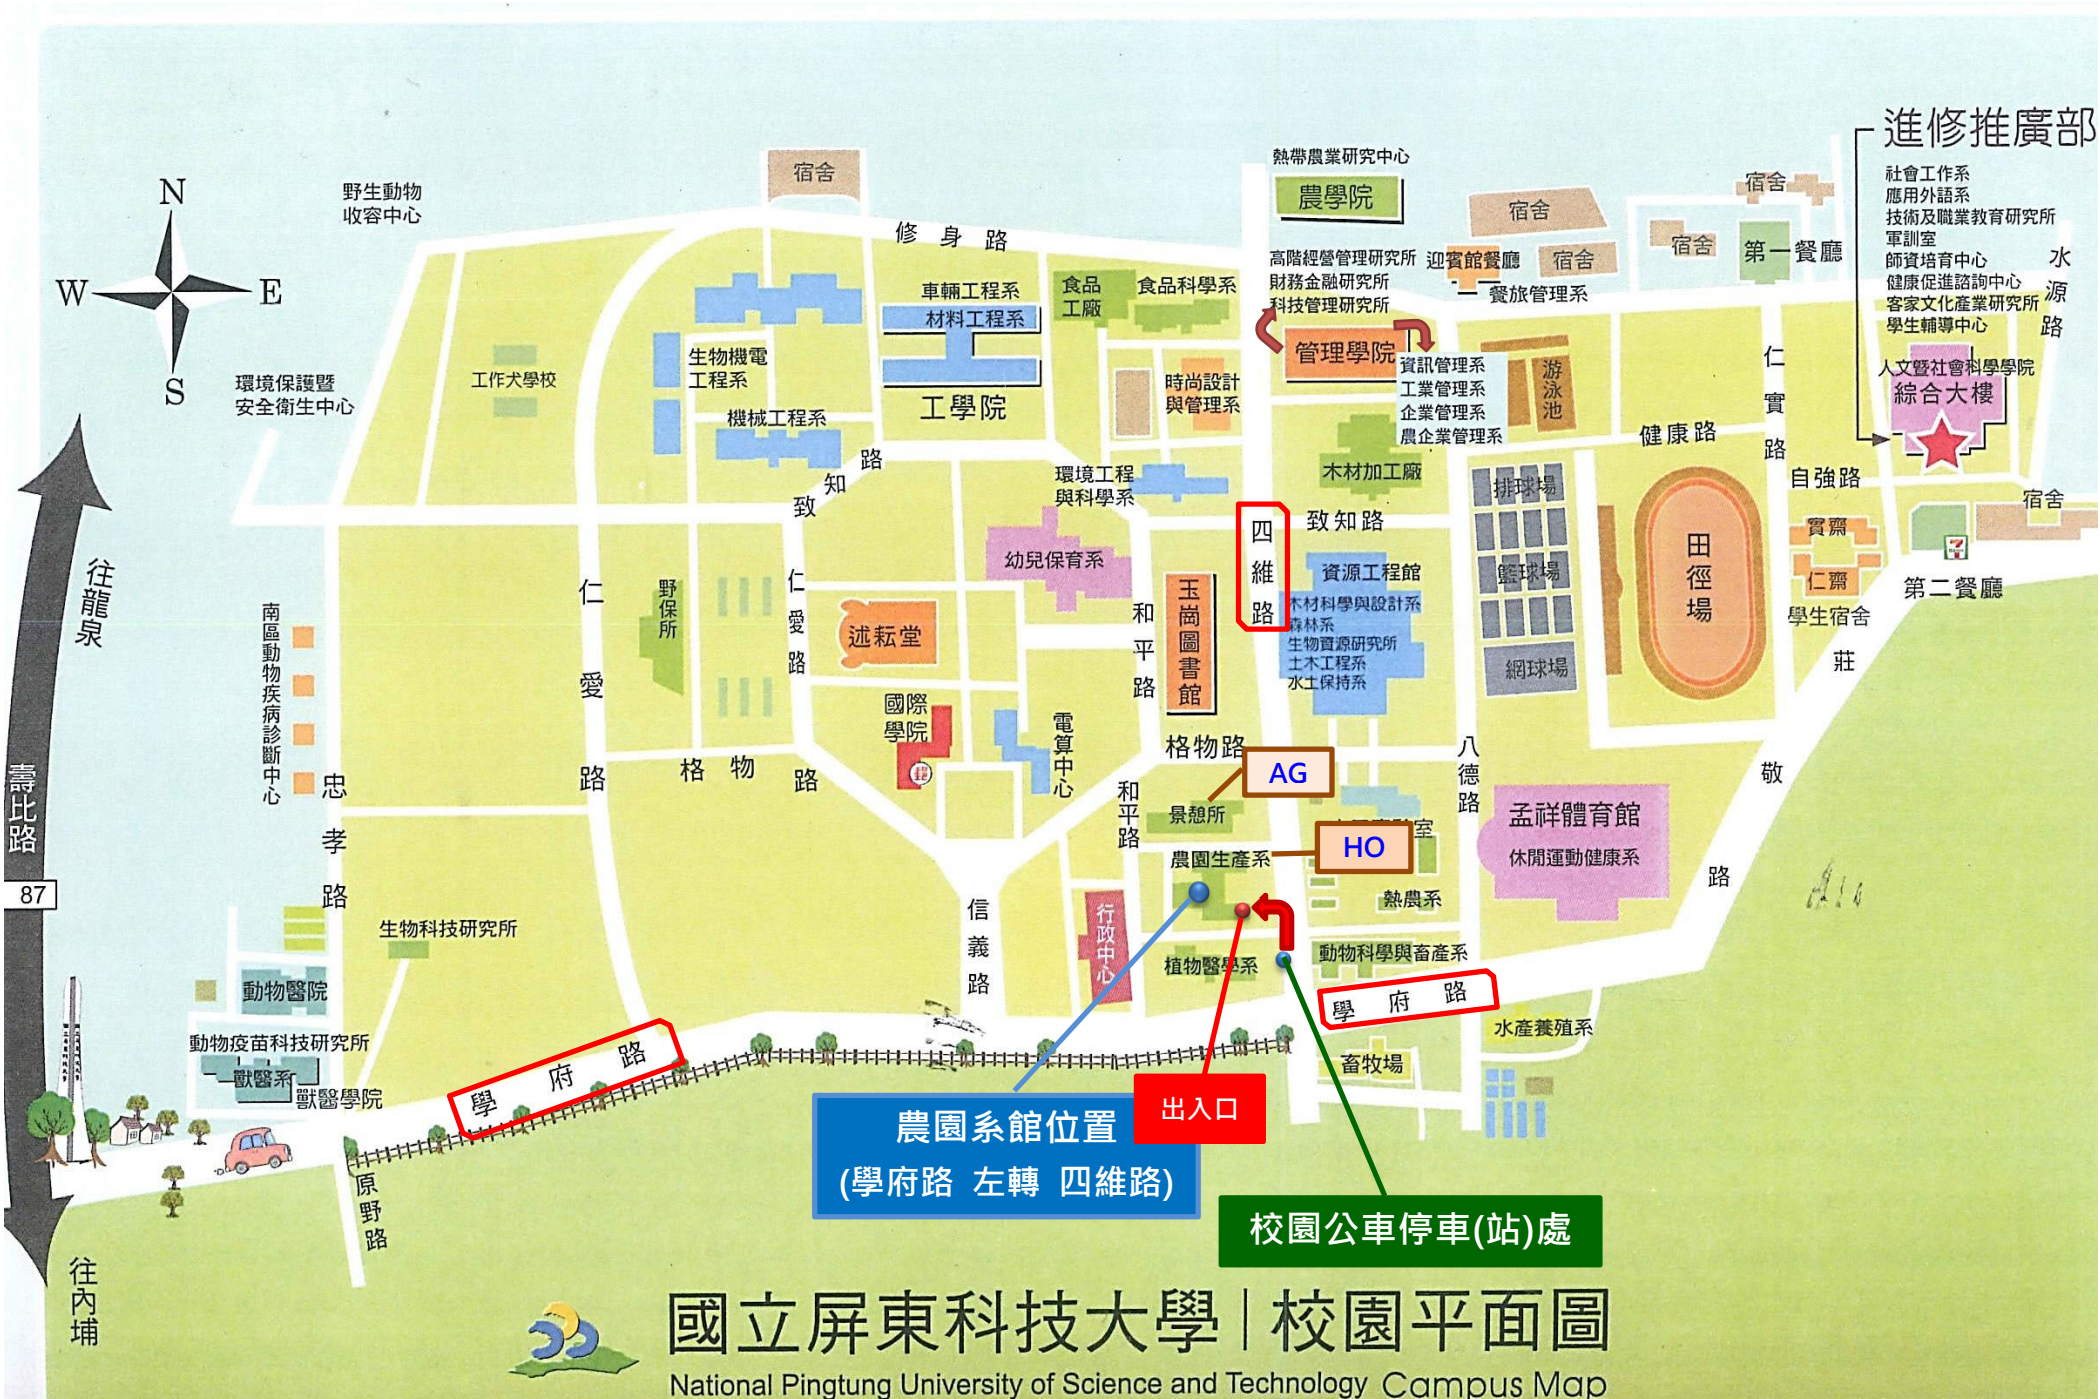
N
W
E
S

野生動物收容中心
宿舍
修 身 路
熱帶農業研究中心
農學院
宿舍
宿舍
第一餐廳
進修推廣部
社會工作系
應用外語系
技術及職業教育研究所
軍訓室
師資培育中心
健康促進諮詢中心
客家文化產業研究所
學生輔導中心
水源路

環境保護暨安全衛生中心
工作犬學校
生物機電工程系
車輛工程系
材料工程系
食品工廠
食品科學系
高階經營管理研究所
財務金融研究所
科技管理研究所
迎賓館餐廳
宿舍
宿舍
餐旅管理系
工學院
機械工程系
時尚設計與管理系
管理學院
資訊管理系
工業管理系
企業管理系
農企業管理系
游泳池
仁實路
人文暨社會科學學院
綜合大樓
健康路
致知路
環境工程與科學系
木材加工廠
排球場
自強路
宿舍
四維路
致知路
資源工程館
木材科學與設計系
森林系
生物資源研究所
土木工程系
水土保持系
籃球場
網球場
田徑場
實齋
仁齋
學生宿舍
第二餐廳
莊
往龍泉
仁愛路
野保所
仁愛路
述耘堂
幼兒保育系
和平路
玉崗圖書館
國際學院
電算中心
南區動物疾病診斷中心
忠孝路
格物路
格物路
AG
景憩所
和平路
HO
八德路
孟祥體育館
休閒運動健康系
敬路
農園生產系
熱農系
壽比路
87
生物科技研究所
信義路
行政中心
植物醫學系
動物科學與畜產系
動物醫院
學府路
水產養殖系
動物疫苗科技研究所
獸醫系
獸醫學院
學府路
畜牧場
出入口
農園系館位置
(學府路 左轉 四維路)
校園公車停車(站)處
原野路
往內埔
國立屏東科技大學 | 校園平面圖
National Pingtung University of Science and Technology Campus Map